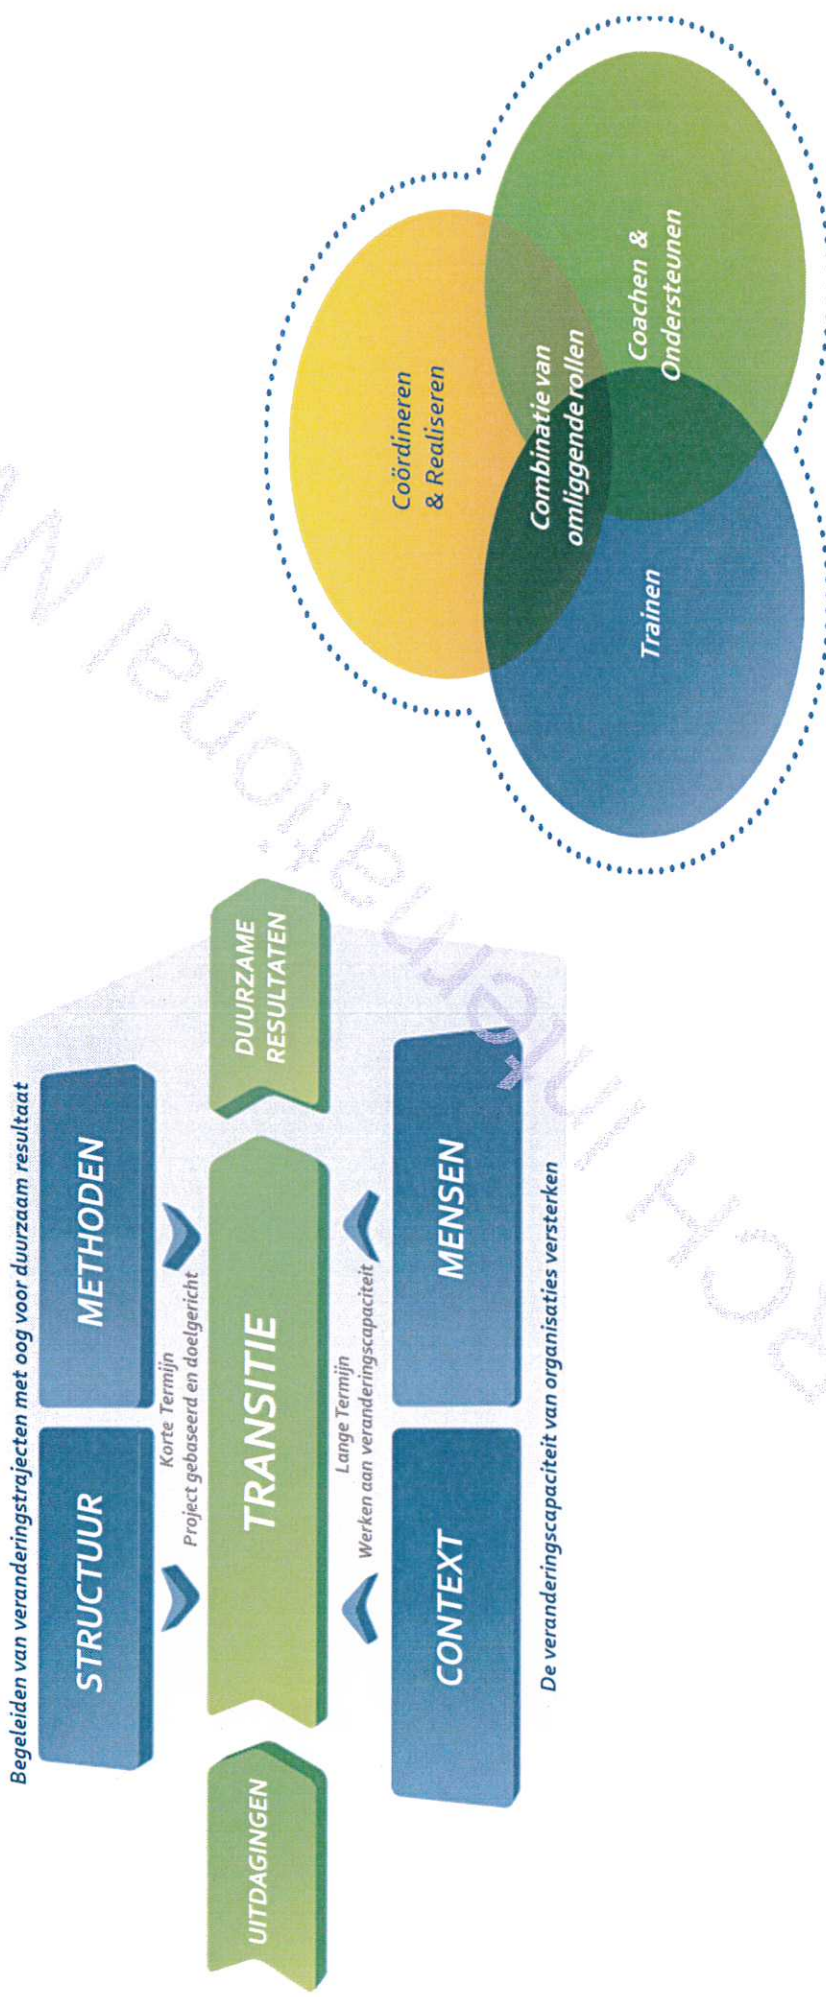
Begeleiden van veranderingstrajecten met oog voor duurzaam resultaat

STRUCTUUR

METHODEN

Korte Termijn
Project gebaseerd en doelgericht

UITDAGINGEN

TRANSITIE

DUURZAME RESULTATEN

Lange Termijn
Werken aan veranderingscapaciteit

CONTEXT

MENSEN

De veranderingscapaciteit van organisaties versterken

Coördineren & Realiseren

Coachen & Ondersteunen

Combinatie van omliggende rollen

Trainen

Hoofdleerteam.nl